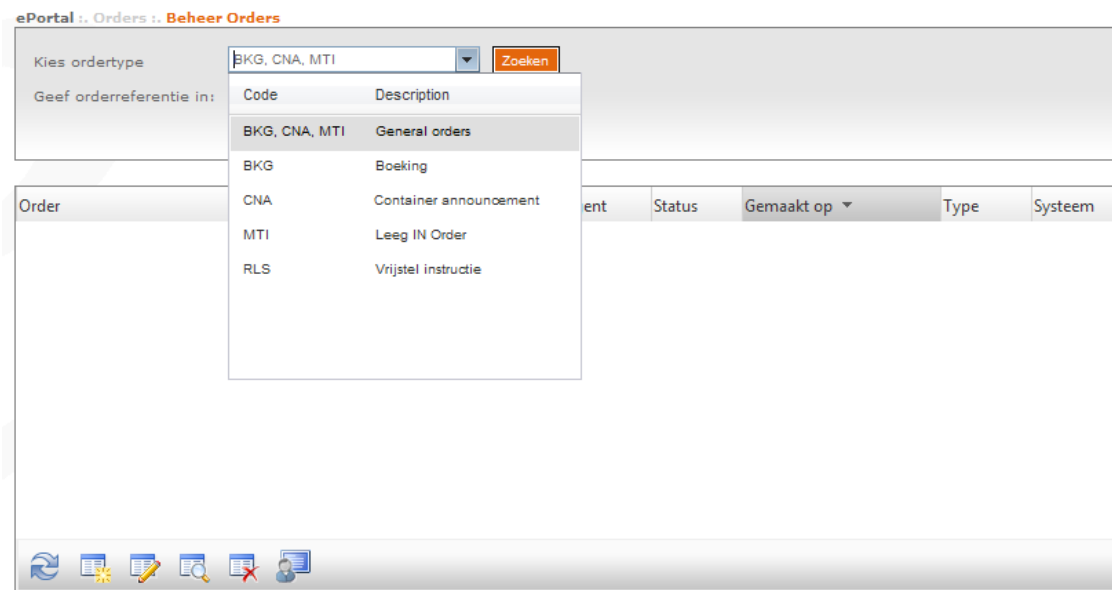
ePortal :. Orders :. Beheer Orders

Kies ordertype
BKG, CNA, MTI
Zoeken
Geef orderreferentie in:

| Code | Description |
|---|---|
| BKG, CNA, MTI | General orders |
| BKG | Boeking |
| CNA | Container announcement |
| MTI | Leeg IN Order |
| RLS | Vrijstel instructie |

Order
ent
Status
Gemaakt op
Type
Systeem